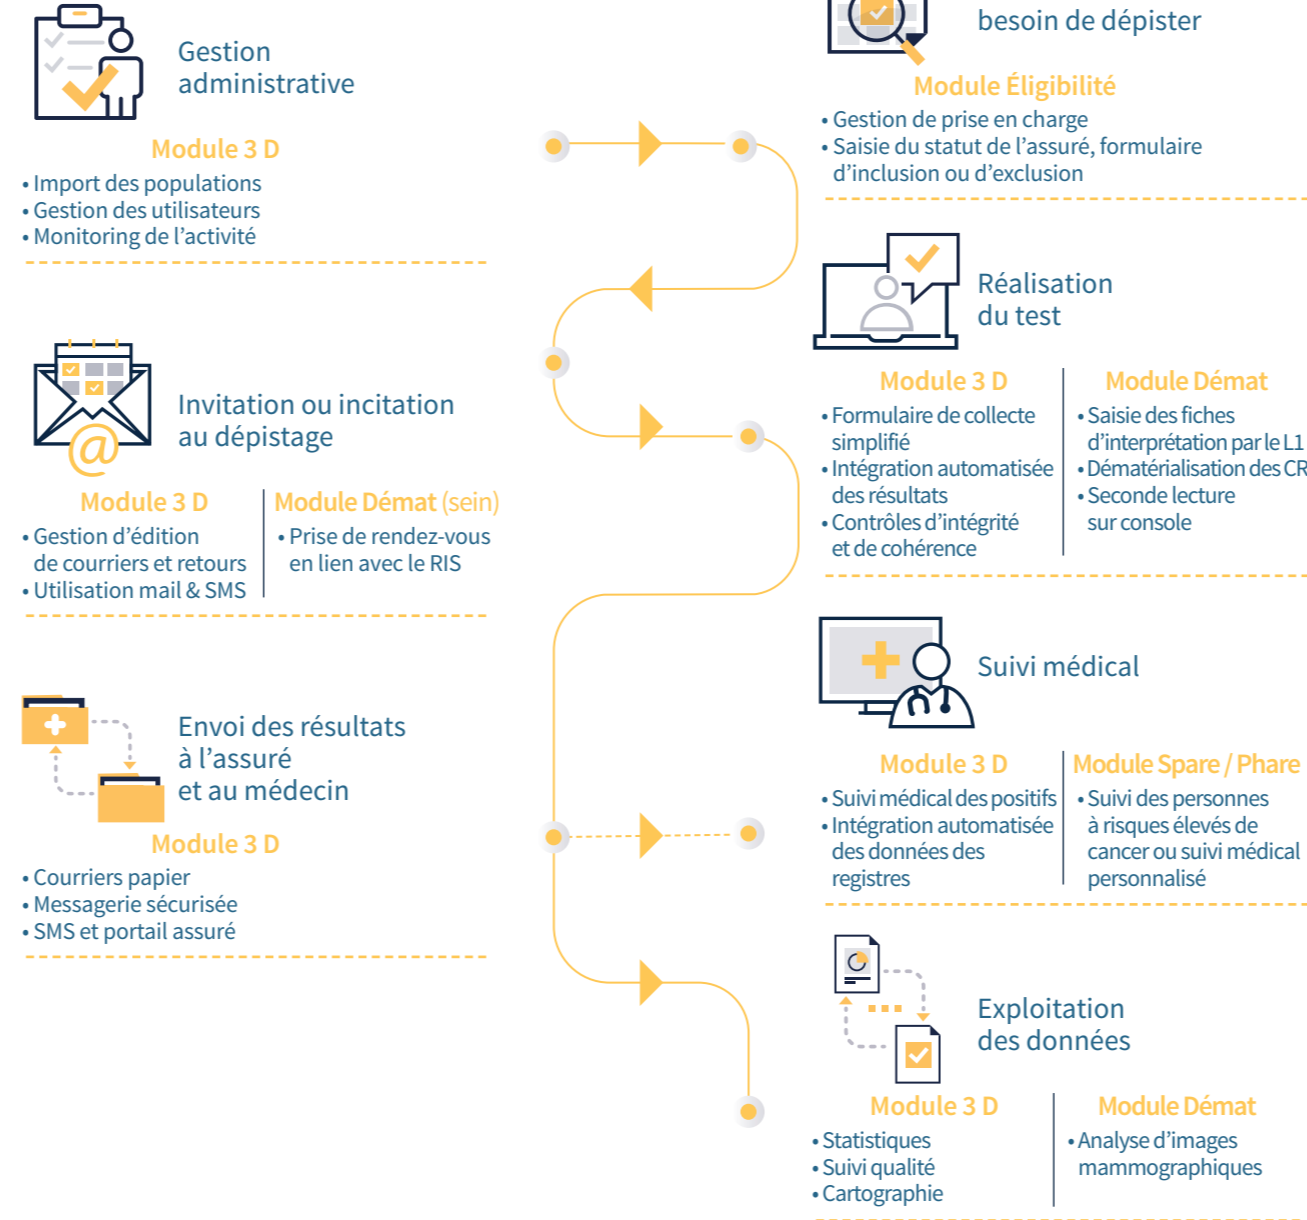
Gestion administrative

Module 3 D
• Import des populations
• Gestion des utilisateurs
• Monitoring de l'activité

besoin de dépister

Module Éligibilité
• Gestion de prise en charge
• Saisie du statut de l'assuré, formulaire d'inclusion ou d'exclusion

Réalisation du test

Module 3 D
• Formulaire de collecte simplifié
• Intégration automatisée des résultats
• Contrôles d'intégrité et de cohérence

Module Démat
• Saisie des fiches d'interprétation par le L1
• Dématérialisation des CR
• Seconde lecture sur console

Invitation ou incitation au dépistage

Module 3 D
• Gestion d'édition de courriers et retours
• Utilisation mail & SMS

Module Démat (sein)
• Prise de rendez-vous en lien avec le RIS

Suivi médical

Module 3 D
• Suivi médical des positifs
• Intégration automatisée des données des registres

Module Spare / Phare
• Suivi des personnes à risques élevés de cancer ou suivi médical personnalisé

Envoi des résultats à l'assuré et au médecin

Module 3 D
• Courriers papier
• Messagerie sécurisée
• SMS et portail assuré

Exploitation des données

Module 3 D
• Statistiques
• Suivi qualité
• Cartographie

Module Démat
• Analyse d'images mammographiques